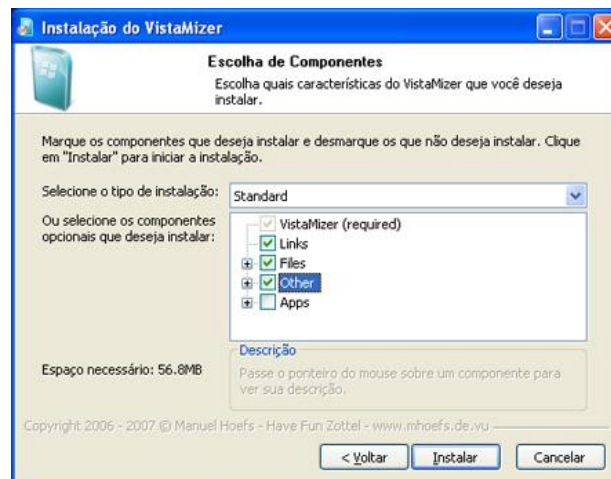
Instalação do VistaMizer

Escolha de Componentes

Escolha quais características do VistaMizer que você deseja instalar.

Marque os componentes que deseja instalar e desmarque os que não deseja instalar. Clique em "Instalar" para iniciar a instalação.

Selecione o tipo de instalação: Standard

Ou selecione os componentes opcionais que deseja instalar:

VistaMizer (required)
Links
Files
Other
Apps

Descrição

Passe o ponteiro do mouse sobre um componente para ver sua descrição.

Espaço necessário: 56.8MB

Copyright 2006 - 2007 © Manuel Hoefs - Have Fun Zottel - www.mhoefs.de.vu

< Voltar | Instalar | Cancelar